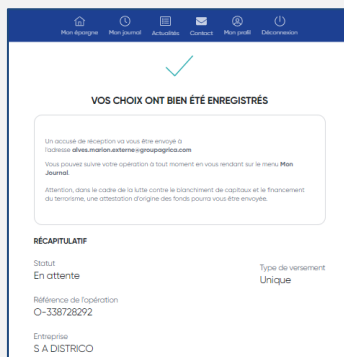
Mon épargne Mon journal Actualités Contact Mon profil Déconnexion

VOS CHOIX ONT BIEN ÉTÉ ENREGISTRÉS

Un accusé de réception va vous être envoyé à l'adresse alves.marion.externe@groupagrica.com

Vous pouvez suivre votre opération à tout moment en vous rendant sur le menu Mon Journal.

Attention, dans le cadre de la lutte contre le blanchiment de capitaux et le financement du terrorisme, une attestation d'origine des fonds pourra vous être envoyée.

RÉCAPITULATIF

Statut
En attente

Type de versement
Unique

Référence de l'opération
O-338728292

Entreprise
S A DISTRICO